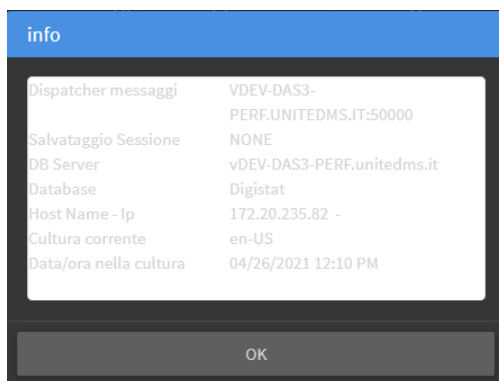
info

| | |
|---|---|
| Dispatcher messaggi | VDEV-DAS3-PERF.UNITEDMS.IT:50000 |
| Salvataggio Sessione | NONE |
| DB Server | vDEV-DAS3-PERF.unitedms.it |
| Database | Digistat |
| Host Name - Ip | 172.20.235.82 - |
| Cultura corrente | en-US |
| Data/ora nella cultura | 04/26/2021 12:10 PM |

OK